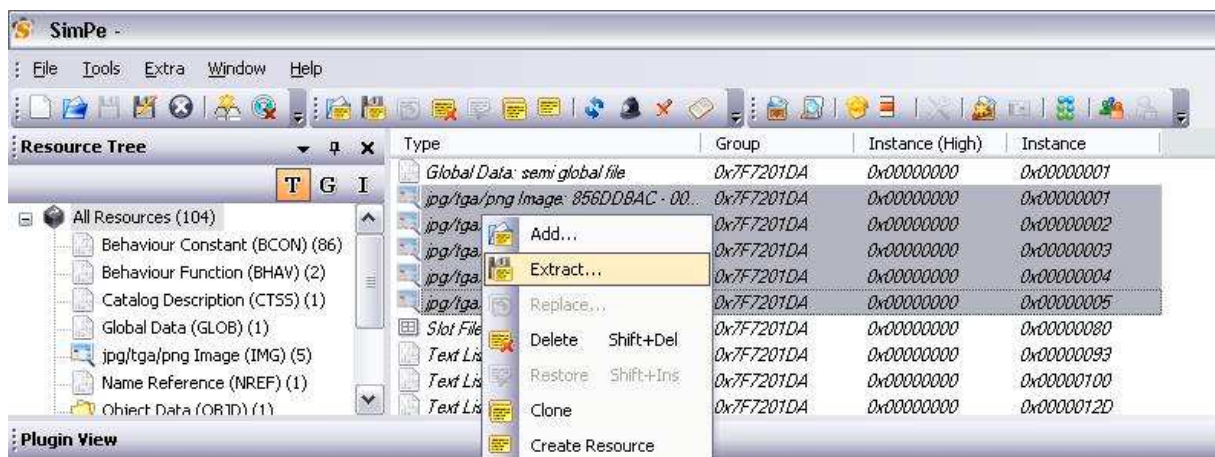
SimPe -

File Tools Extra Window Help

Resource Tree

T G I

All Resources (104)
Behaviour Constant (BCON) (86)
Behaviour Function (BHAV) (2)
Catalog Description (CTSS) (1)
Global Data (GLOB) (1)
jpg/tga/png Image (IMG) (5)
Name Reference (NREF) (1)
Object Data (OBJD) (1)

Plugin View

| Type | Group | Instance (High) | Instance |
|---|---|---|---|
| Global Data: semi global file | 0x7F7201DA | 0x00000000 | 0x00000001 |
| jpg/tga/png Image: 856DDBAC - 00... | 0x7F7201DA | 0x00000000 | 0x00000001 |
| jpg/tga | 0x7F7201DA | 0x00000000 | 0x00000002 |
| jpg/tga | 0x7F7201DA | 0x00000000 | 0x00000003 |
| jpg/tga | 0x7F7201DA | 0x00000000 | 0x00000004 |
| jpg/tga | 0x7F7201DA | 0x00000000 | 0x00000005 |
| Slot File | 0x7F7201DA | 0x00000000 | 0x00000080 |
| Text Lis | 0x7F7201DA | 0x00000000 | 0x00000093 |
| Text Lis | 0x7F7201DA | 0x00000000 | 0x00000100 |
| Text Lis | 0x7F7201DA | 0x00000000 | 0x0000012D |

Add...
Extract...
Replace...
Delete Shift+Del
Restore Shift+Ins
Clone
Create Resource